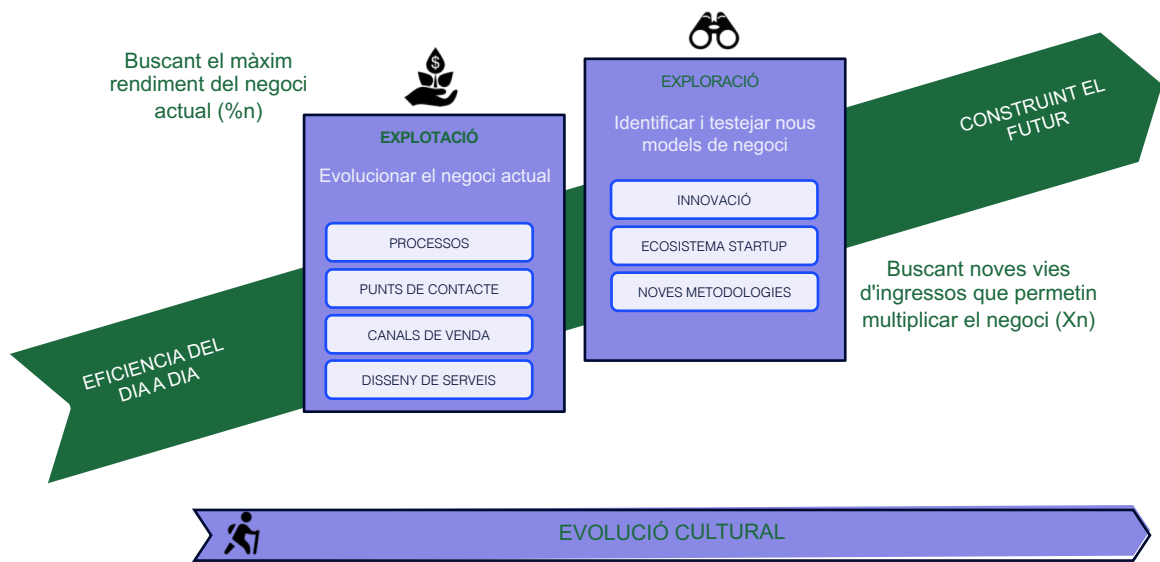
Buscant el màxim rendiment del negoci actual (%n)

EXPLOTACIÓ

Evolucionar el negoci actual

PROCESSOS

PUNTS DE CONTACTE

CANALS DE VENDA

DISSENY DE SERVEIS

EXPLORACIÓ

Identificar i testejar nous models de negoci

INNOVACIÓ

ECOSISTEMA STARTUP

NOVES METODOLOGIES

CONSTRUINT EL FUTUR

Buscant noves vies d'ingressos que permetin multiplicar el negoci (Xn)

EFICIENCIA DEL DIA A DIA

EVOLUCIÓ CULTURAL